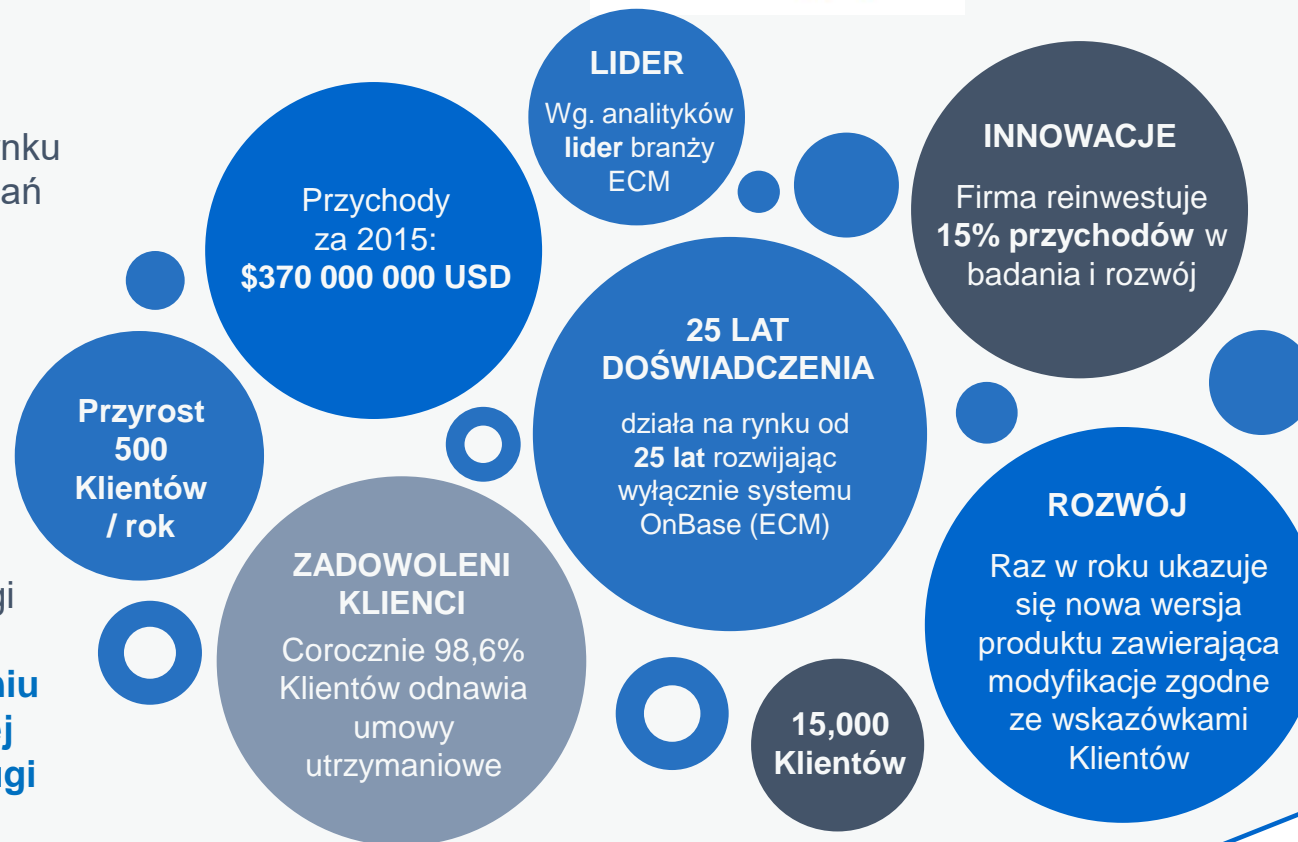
nku
ań

gi

niu
j
gi

LIDER
Wg. analityków lider branży ECM

INNOWACJE
Firma reinwestuje 15% przychodów w badania i rozwój

Przychody za 2015: $370 000 000 USD

25 LAT DOŚWIADCZENIA
działa na rynku od 25 lat rozwijając wyłącznie systemu OnBase (ECM)

Przyrost 500 Klientów / rok

ROZWÓJ
Raz w roku ukazuje się nowa wersja produktu zawierająca modyfikacje zgodne ze wskazówkami Klientów

ZADOWOLENI KLIENCI
Corocznie 98,6% Klientów odnawia umowy utrzymaniowe

15,000 Klientów